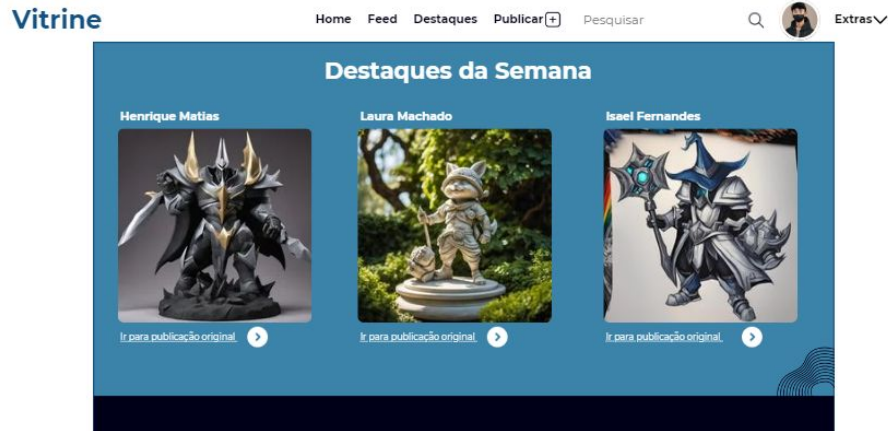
Vitrine

Home Feed Destaques Publicar Pesquisar Extras

Destaques da Semana

Henrique Matias

Ir para publicação original

Laura Machado

Ir para publicação original

Isael Fernandes

Ir para publicação original